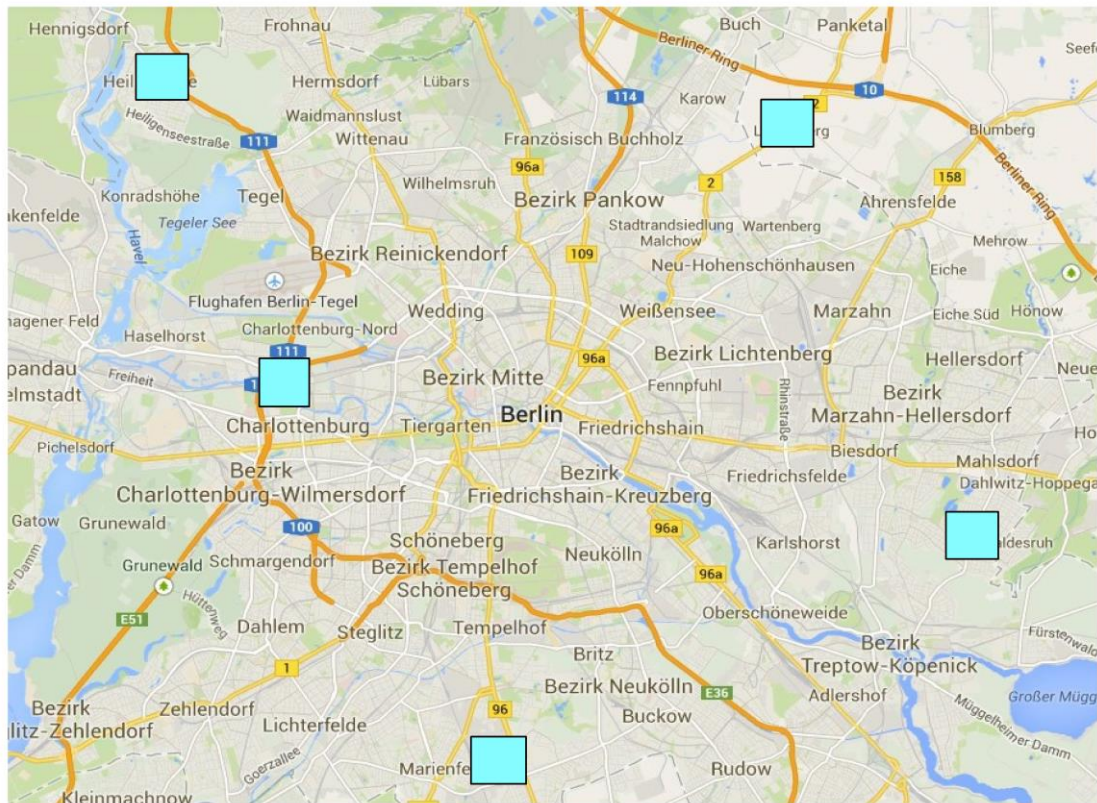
Hennigsdorf
Frohnau
Buch
Panketal
Seefe
Berliner Ring
Hei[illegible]e
Hermsdorf
Lübars
114
Karow
10
Waidmannslust
L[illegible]rg
Blumberg
Heiligenseestraße
111
Wittenau
Französisch Buchholz
Berliner Ring
96a
Wilhelmsruh
2
158
Konradshöhe
Tegel
Bezirk Pankow
Ahrensfelde
akenfelde
Tegeler See
Stadtrandsiedlung Malchow
Wartenberg
Havel
Mehrow
Bezirk Reinickendorf
109
Neu-Hohenschönhausen
Eiche
Flughafen Berlin-Tegel
hagener Feld
Haselhorst
Wedding
Weißensee
Marzahn
Eiche Süd
Hönow
Charlottenburg-Nord
111
96a
Bezirk Lichtenberg
Hellersdorf
Neue
pandau
Freiheit
1
Bezirk Mitte
Fennpfuhl
Bezirk
elmstadt
Rhinstraße
Berlin
Marzahn-Hellersdorf
Charlottenburg
Tiergarten
Friedrichshain
Ho
Pichelsdorf
Biesdorf
Bezirk
Bezirk
Mahlsdorf
Friedrichsfelde
Dahlwitz-Hoppega
Charlottenburg-Wilmersdorf
Friedrichshain-Kreuzberg
Gatow
Grunewald
100
96a
Schöneberg
Neukölln
Karlshorst
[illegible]aldesruh
Grunewald
Schmargendorf
Bezirk Tempelhof
96a
Schöneberg
Hüttenweg
E51
Oberschöneweide
Dahlem
Steglitz
Tempelhof
Fürstenwal
Bezirk
Britz
Treptow-Köpenick
Bezirk Neukölln
E36
Adlershof
Großer Mügg
Bezirk
Zehlendorf
Müggelheimer Damm
litz-Zehlendorf
96
Buckow
Lichterfelde
Goerzallee
Marienfe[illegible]
Rudow
Kleinmachnow